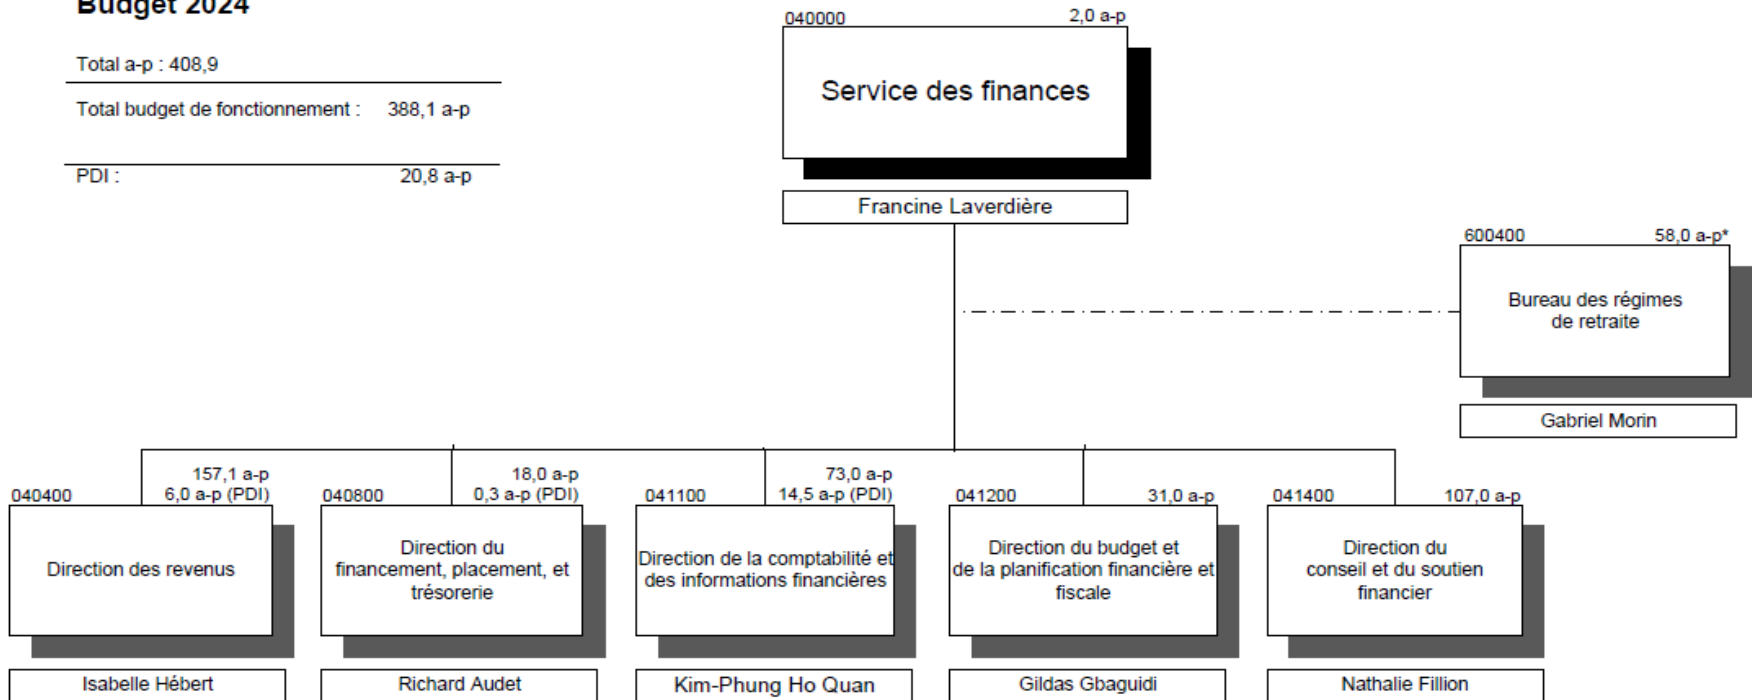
Budget 2024

Total a-p : 408,9

Total budget de fonctionnement : 388,1 a-p

PDI : 20,8 a-p

040000 2,0 a-p

Service des finances

Francine Laverdière

600400 58,0 a-p*

Bureau des régimes de retraite

Gabriel Morin

040400 157,1 a-p 6,0 a-p (PDI)

Direction des revenus

Isabelle Hébert

040800 18,0 a-p 0,3 a-p (PDI)

Direction du financement, placement, et trésorerie

Richard Audet

041100 73,0 a-p 14,5 a-p (PDI)

Direction de la comptabilité et des informations financières

Kim-Phung Ho Quan

041200 31,0 a-p

Direction du budget et de la planification financière et fiscale

Gildas Gbaguidi

041400 107,0 a-p

Direction du conseil et du soutien financier

Nathalie Fillion